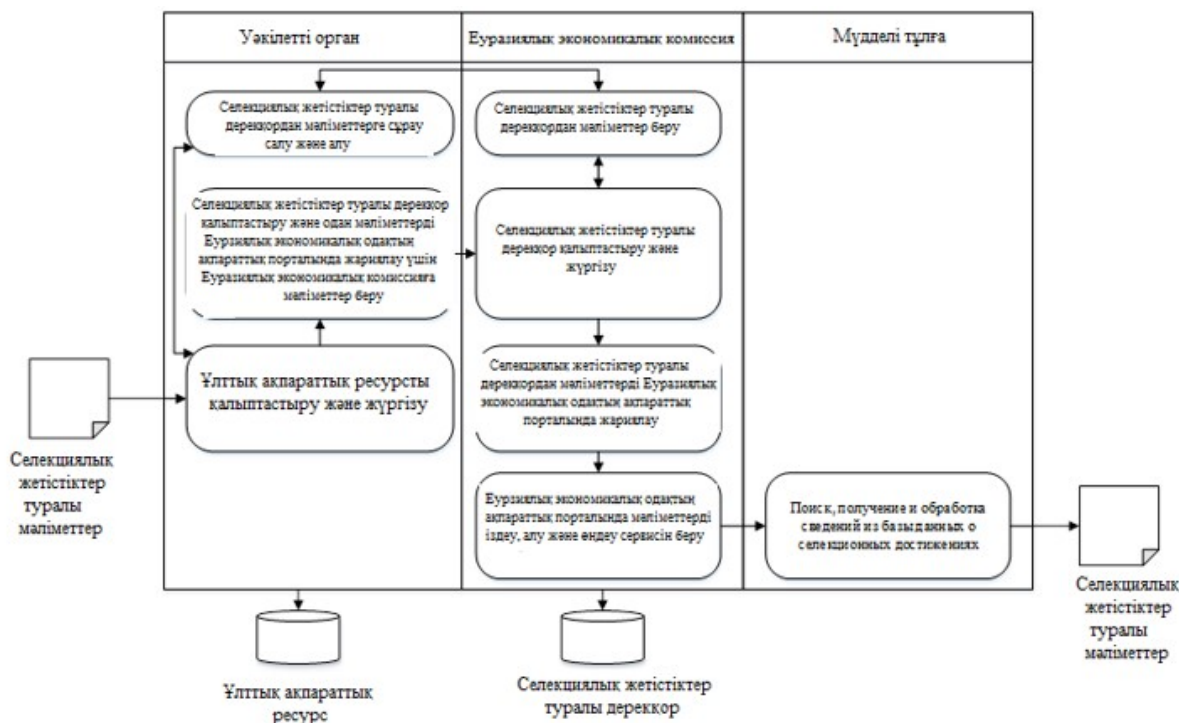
Уәкілетті орган

Еуразиялық экономикалық комиссия

Мүдделі тұлға

Селекциялық жетістіктер туралы дерекқордан мәліметтерге сұрау салу және алу

Селекциялық жетістіктер туралы дерекқор қалыптастыру және одан мәліметтерді Еуразиялық экономикалық одақтың ақпараттық порталында жариялау үшін Еуразиялық экономикалық комиссияға мәліметтер беру

Ұлттық ақпараттық ресурсты қалыптастыру және жүргізу

Селекциялық жетістіктер туралы мәліметтер

Селекциялық жетістіктер туралы дерекқордан мәліметтер беру

Селекциялық жетістіктер туралы дерекқор қалыптастыру және жүргізу

Селекциялық жетістіктер туралы дерекқордан мәліметтерді Еуразиялық экономикалық одақтың ақпараттық порталында жариялау

Еуразиялық экономикалық одақтың ақпараттық порталында мәліметтерді іздеу, алу және өңдеу сервисін беру

Поиск, получение и обработка сведений из базы данных о селекционных достижениях

Селекциялық жетістіктер туралы мәліметтер

Ұлттық ақпараттық ресурс

Селекциялық жетістіктер туралы дерекқор